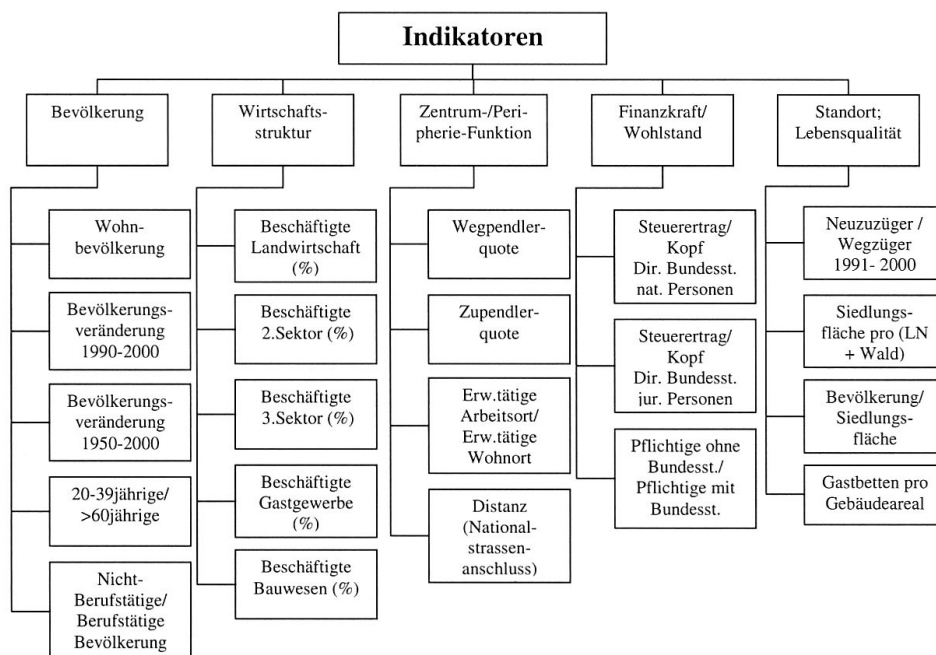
Indikatoren

Bevölkerung

Wohnbevölkerung

Bevölkerungsveränderung 1990-2000

Bevölkerungsveränderung 1950-2000

20-39jährige/ >60jährige

Nicht-Berufstätige/ Berufstätige Bevölkerung

Wirtschaftsstruktur

Beschäftigte Landwirtschaft (%)

Beschäftigte 2.Sektor (%)

Beschäftigte 3.Sektor (%)

Beschäftigte Gastgewerbe (%)

Beschäftigte Bauwesen (%)

Zentrum-/Peripherie-Funktion

Wegpendlerquote

Zupendlerquote

Erw.tätige Arbeitsort/ Erw.tätige Wohnort

Distanz (Nationalstrassenanschluss)

Finanzkraft/ Wohlstand

Steuerertrag/ Kopf Dir. Bundesst. nat. Personen

Steuerertrag/ Kopf Dir. Bundesst. jur. Personen

Pflichtige ohne Bundesst./ Pflichtige mit Bundesst.

Standort; Lebensqualität

Neuzuzüger / Wegzüger 1991- 2000

Siedlungsfläche pro (LN + Wald)

Bevölkerung/ Siedlungsfläche

Gastbetten pro Gebäudeareal